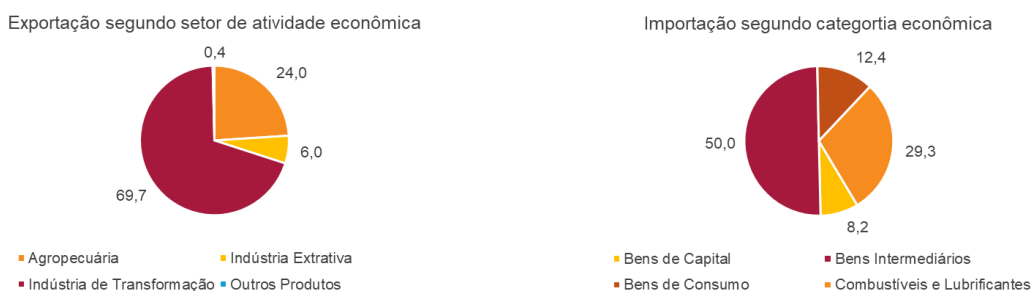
Exportação segundo setor de atividade econômica

0,4

24,0

6,0

69,7

Agropecuária
Indústria Extrativa
Indústria de Transformação
Outros Produtos

Importação segundo categortia econômica

12,4

50,0

29,3

8,2

Bens de Capital
Bens Intermediários
Bens de Consumo
Combustíveis e Lubrificantes